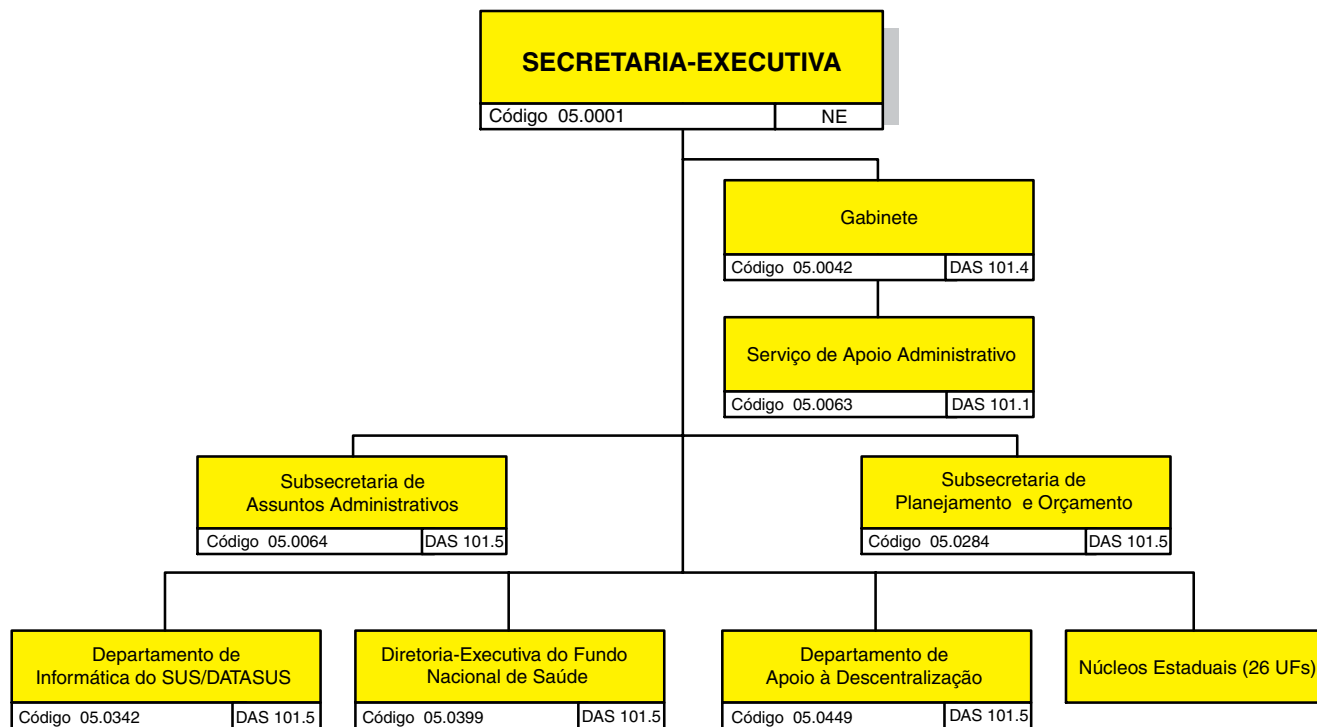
SECRETARIA-EXECUTIVA
Código 05.0001 NE

Gabinete
Código 05.0042 DAS 101.4

Serviço de Apoio Administrativo
Código 05.0063 DAS 101.1

Subsecretaria de Assuntos Administrativos
Código 05.0064 DAS 101.5

Subsecretaria de Planejamento e Orçamento
Código 05.0284 DAS 101.5

Departamento de Informática do SUS/DATASUS
Código 05.0342 DAS 101.5

Diretoria-Executiva do Fundo Nacional de Saúde
Código 05.0399 DAS 101.5

Departamento de Apoio à Descentralização
Código 05.0449 DAS 101.5

Núcleos Estaduais (26 UFs)